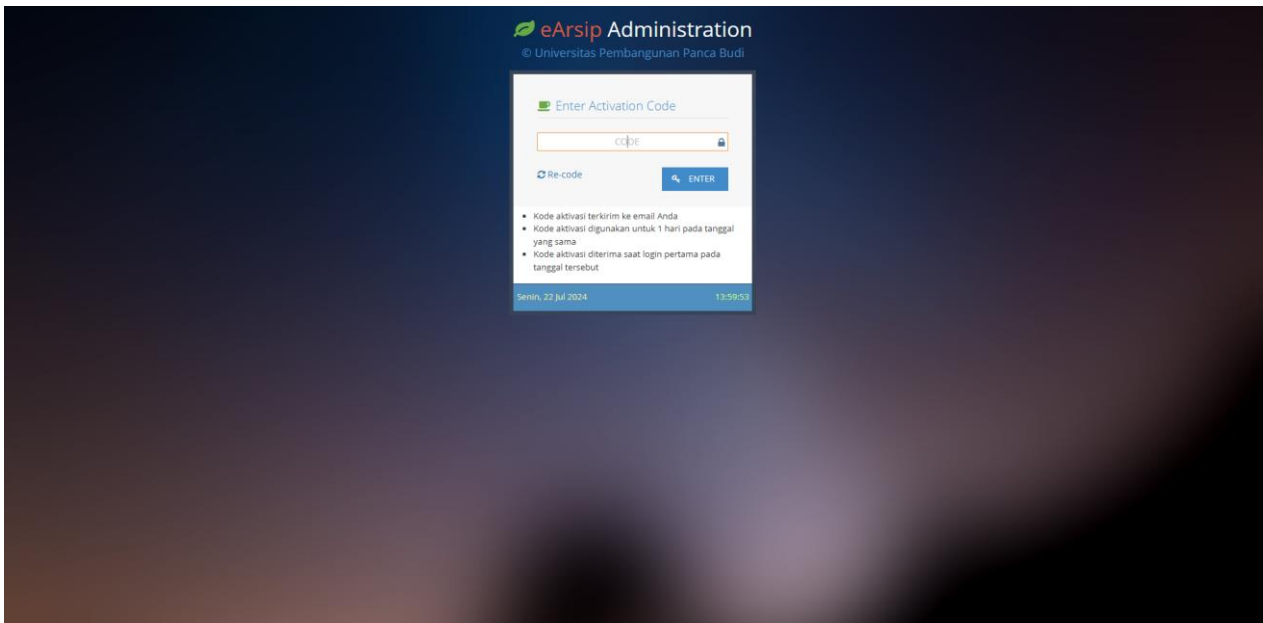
eArsip Administration
© Universitas Pembangunan Panca Budi

Enter Activation Code

CODE

Re-code

ENTER

- Kode aktivasi terkirim ke email Anda
- Kode aktivasi digunakan untuk 1 hari pada tanggal yang sama
- Kode aktivasi diterima saat login pertama pada tanggal tersebut

Senin, 22 Jul 2024

13:59:53